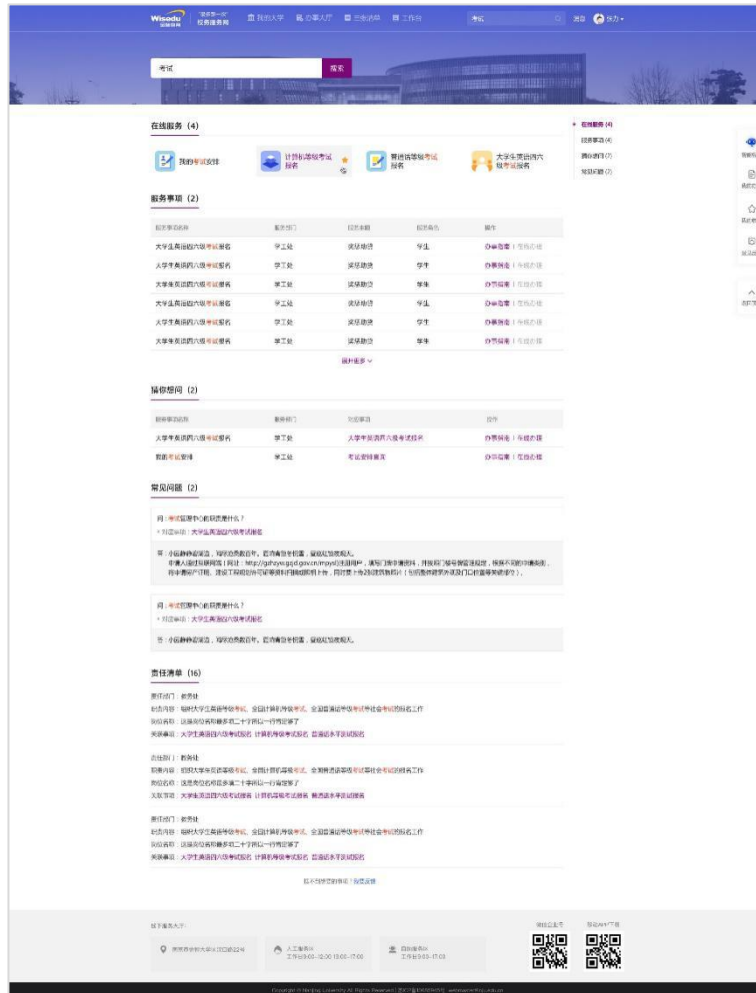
Wisedu "跑一次" 校务服务网 我的大学 办事大厅 三全清单 工作台 考试 消息 张力

考试 搜索

在线服务（4）

我的考试安排

计算机等级考试报名

普通话等级考试报名

大学生英语四六级考试报名

服务事项（2）

| 服务事项名称 | 服务部门 | 服务主题 | 服务角色 | 操作 |
|---|---|---|---|---|
| 大学生英语四六级考试报名 | 学工处 | 奖惩助贷 | 学生 | 办事指南 \| 在线办理 |
| 大学生英语四六级考试报名 | 学工处 | 奖惩助贷 | 学生 | 办事指南 \| 在线办理 |
| 大学生英语四六级考试报名 | 学工处 | 奖惩助贷 | 学生 | 办事指南 \| 在线办理 |
| 大学生英语四六级考试报名 | 学工处 | 奖惩助贷 | 学生 | 办事指南 \| 在线办理 |
| 大学生英语四六级考试报名 | 学工处 | 奖惩助贷 | 学生 | 办事指南 \| 在线办理 |
| 大学生英语四六级考试报名 | 学工处 | 奖惩助贷 | 学生 | 办事指南 \| 在线办理 |

展开更多

猜你想问（2）

| 服务事项名称 | 服务部门 | 对应事项 | 操作 |
|---|---|---|---|
| 大学生英语四六级考试报名 | 学工处 | 大学生英语四六级考试报名 | 办事指南 \| 在线办理 |
| 我的考试安排 | 学工处 | 考试安排查询 | 办事指南 \| 在线办理 |

常见问题（2）

问：考试管理中心的职责是什么？
对应事项：大学生英语四六级考试报名

答：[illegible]

问：考试管理中心的职责是什么？
对应事项：大学生英语四六级考试报名

答：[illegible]

责任清单（16）

责任部门：教务处
职责内容：组织大学生英语等级考试、全国计算机等级考试、全国普通话等级考试等社会考试的报名工作
岗位名称：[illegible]
关联事项：大学生英语四六级考试报名 计算机等级考试报名 普通话水平测试报名

责任部门：教务处
职责内容：组织大学生英语等级考试、全国计算机等级考试、全国普通话等级考试等社会考试的报名工作
岗位名称：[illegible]
关联事项：大学生英语四六级考试报名 计算机等级考试报名 普通话水平测试报名

责任部门：教务处
职责内容：组织大学生英语等级考试、全国计算机等级考试、全国普通话等级考试等社会考试的报名工作
岗位名称：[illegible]
关联事项：大学生英语四六级考试报名 计算机等级考试报名 普通话水平测试报名

没有找到您想要的？ 我要反馈

在线服务（4）
服务事项（4）
猜你想问（2）
常见问题（2）

线下服务大厅：
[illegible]
人工服务区 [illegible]
自助服务区 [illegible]

微信公众号 移动APP下载

Copyright © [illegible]